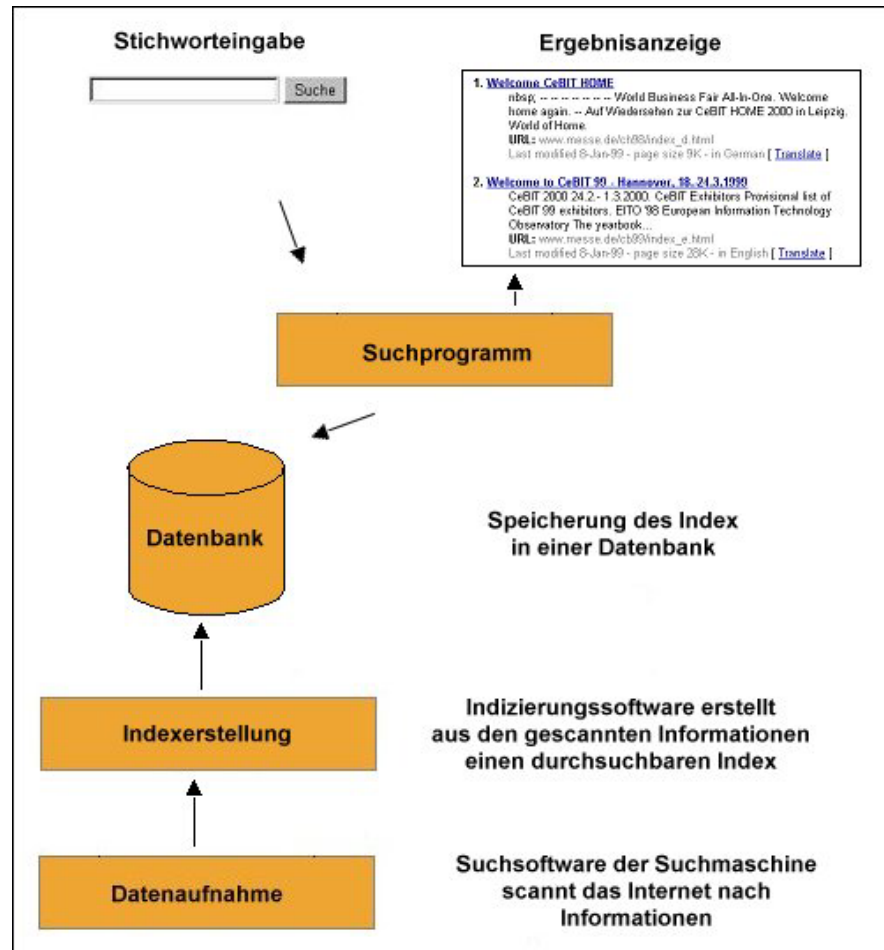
Stichworteingabe

Suche

Ergebnisanzeige

1. Welcome CeBIT HOME
nbsp; -- -- -- -- -- -- -- World Business Fair All-In-One. Welcome home again. -- Auf Wiedersehen zur CeBIT HOME 2000 in Leipzig. World of Home.
URL: www.messe.de/ch98/index_d.html
Last modified 8-Jan-99 - page size 9K - in German [ Translate ]

2. Welcome to CeBIT 99 - Hannover, 18.-24.3.1999
CeBIT 2000 24.2.- 1.3.2000. CeBIT Exhibitors Provisional list of CeBIT 99 exhibitors. EITO '98 European Information Technology Observatory The yearbook...
URL: www.messe.de/cb99/index_e.html
Last modified 8-Jan-99 - page size 28K - in English [ Translate ]

Suchprogramm

Datenbank

Speicherung des Index in einer Datenbank

Indexerstellung

Indizierungssoftware erstellt aus den gescannten Informationen einen durchsuchbaren Index

Datenaufnahme

Suchsoftware der Suchmaschine scannt das Internet nach Informationen